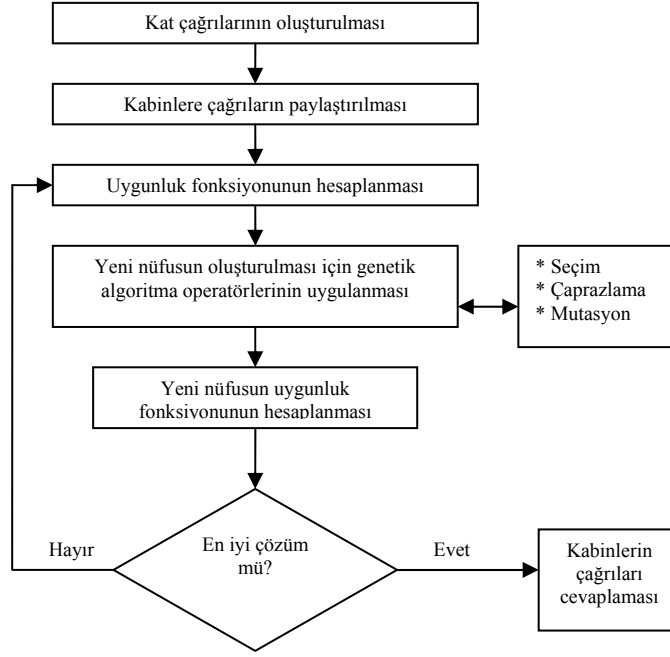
Kat çağrılarının oluşturulması

Kabinlere çağrıların paylaştırılması

Uygunluk fonksiyonunun hesaplanması

Yeni nüfusun oluşturulması için genetik algoritma operatörlerinin uygulanması

* Seçim
* Çaprazlama
* Mutasyon

Yeni nüfusun uygunluk fonksiyonunun hesaplanması

En iyi çözüm mü?

Hayır

Evet

Kabinlerin çağrıları cevaplaması